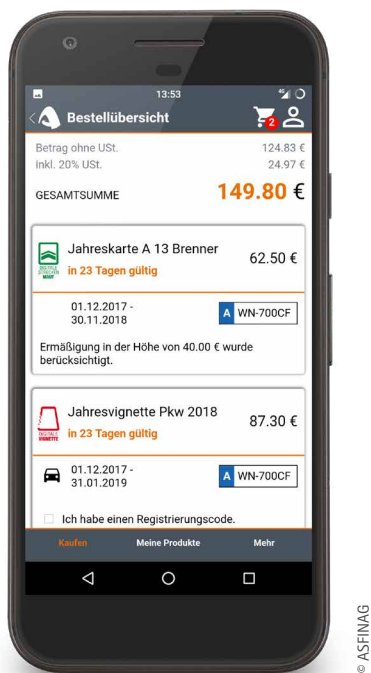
13:53

Bestellübersicht

2

Betrag ohne USt. 124.83 €
inkl. 20% USt. 24.97 €

GESAMTSUMME 149.80 €

DIGITALE STRECKEN MAUT

Jahreskarte A 13 Brenner
in 23 Tagen gültig
62.50 €

01.12.2017 - 30.11.2018
A WN-700CF

Ermäßigung in der Höhe von 40.00 € wurde berücksichtigt.

DIGITALE VIGNETTE

Jahresvignette Pkw 2018
in 23 Tagen gültig
87.30 €

01.12.2017 - 31.01.2019
A WN-700CF

Ich habe einen Registrierungscode.

Kaufen Meine Produkte Mehr

© ASFINAG